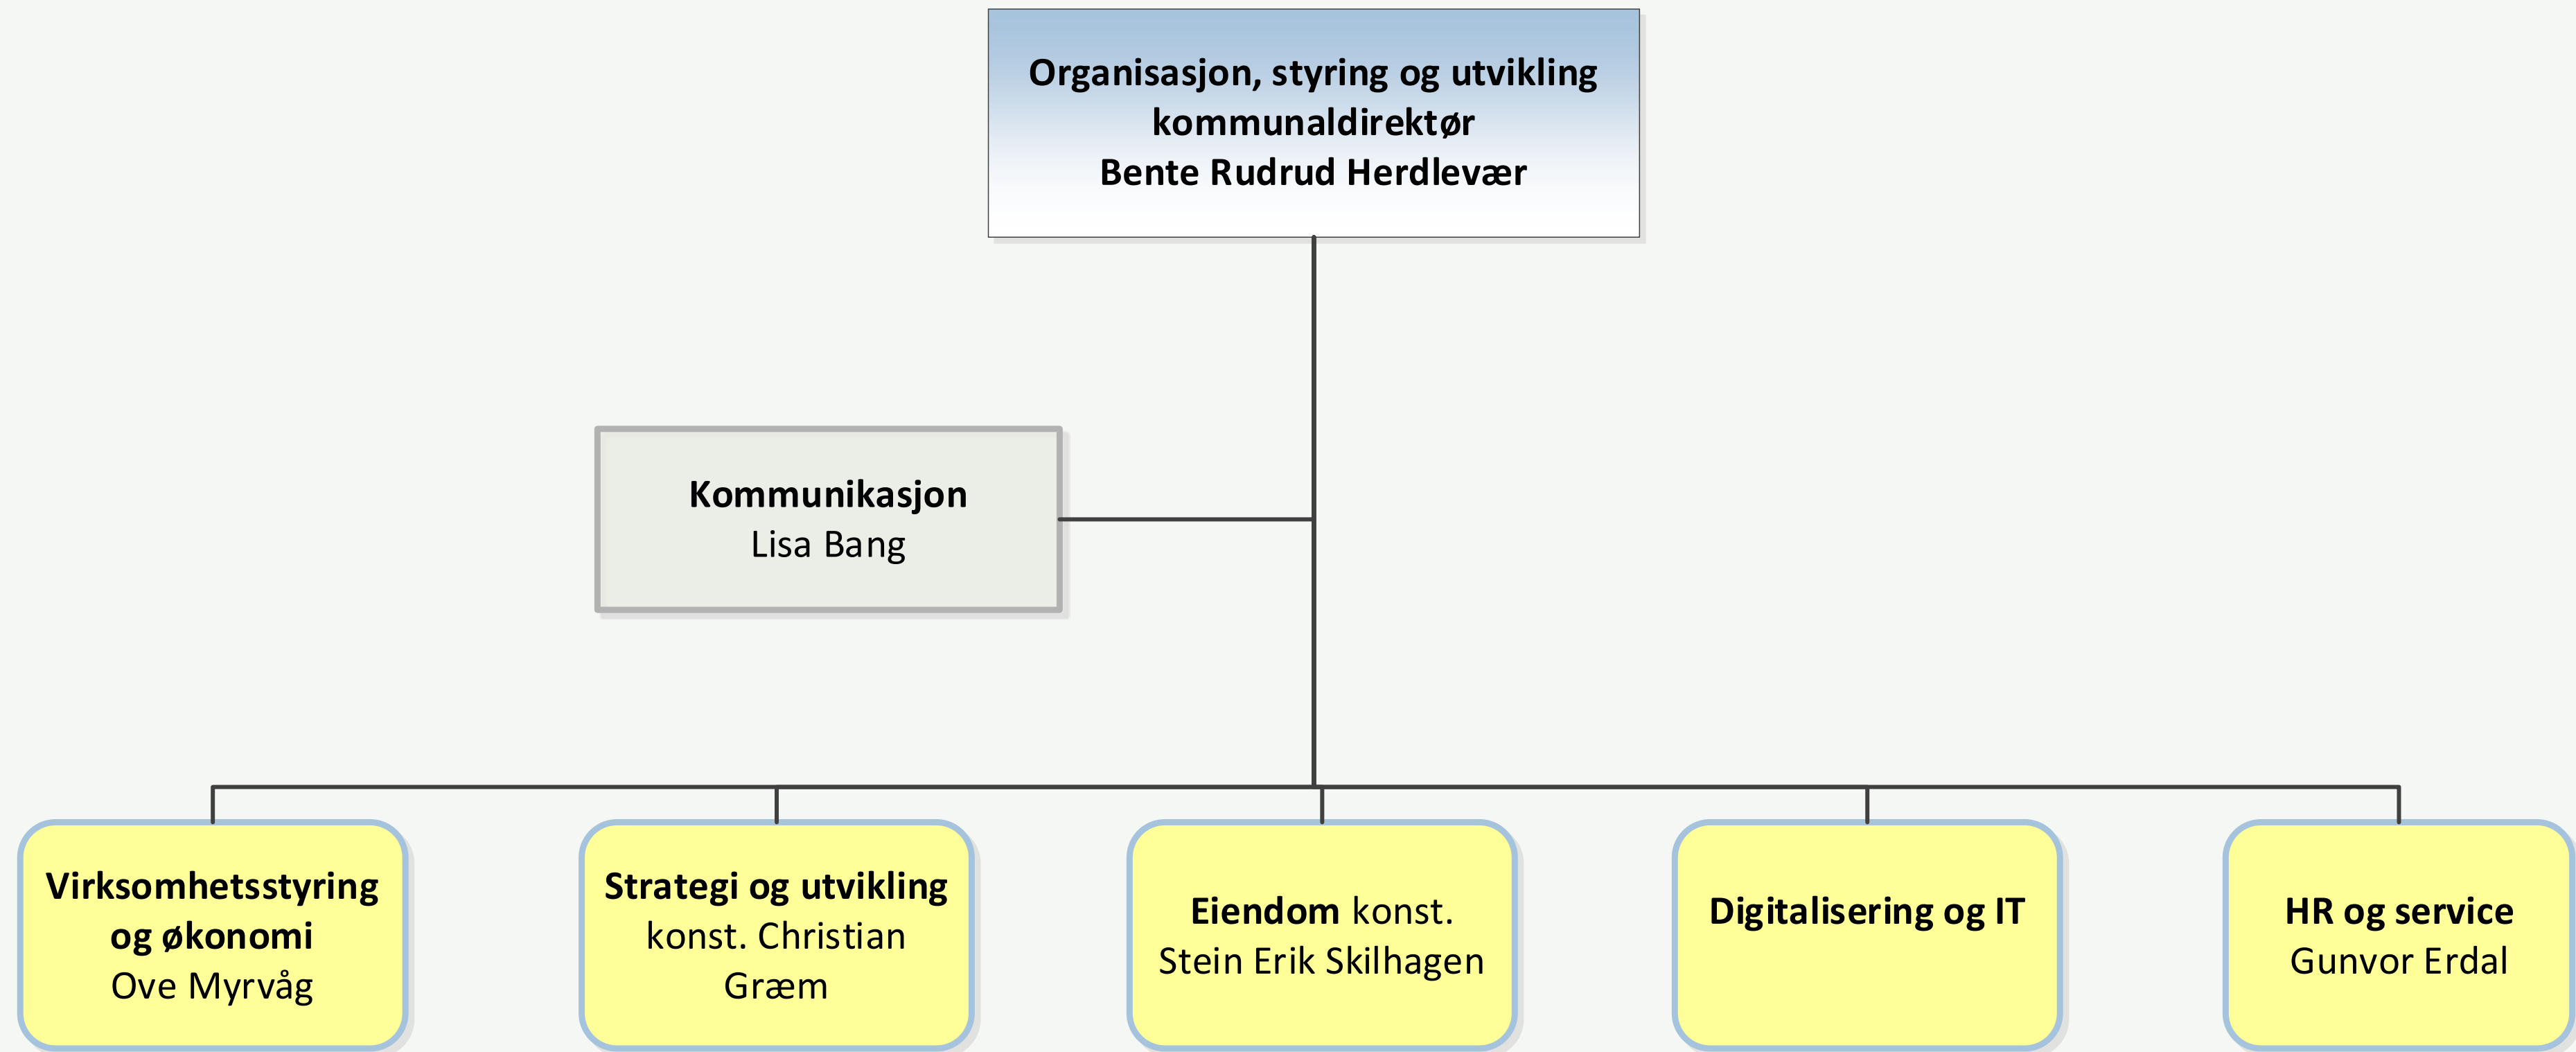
Organisasjon, styring og utvikling
kommunaldirektør
Bente Rudrud Herdlevær

Kommunikasjon
Lisa Bang

Virksomhetsstyring og økonomi
Ove Myrvåg

Strategi og utvikling
konst. Christian Græm

Eiendom konst.
Stein Erik Skilhagen

Digitalisering og IT

HR og service
Gunvor Erdal